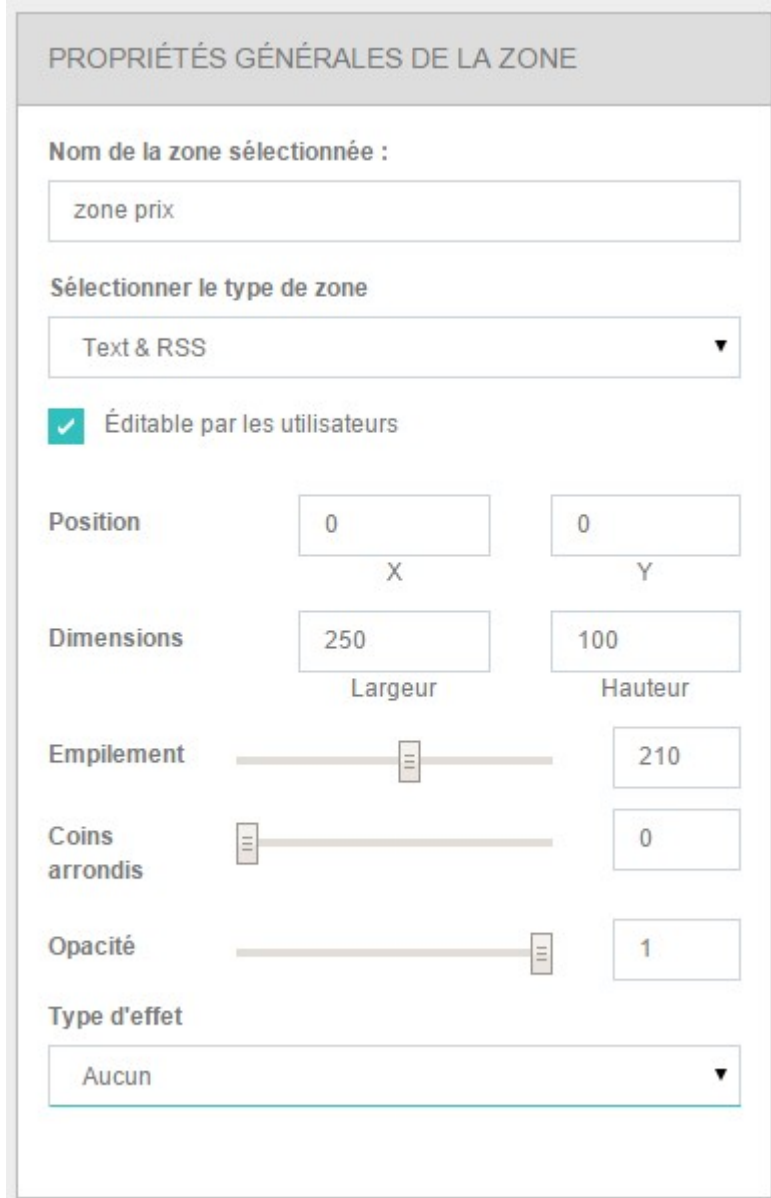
PROPRIÉTÉS GÉNÉRALES DE LA ZONE

Nom de la zone sélectionnée :

zone prix

Sélectionner le type de zone

Text & RSS

Éditable par les utilisateurs

Position

0
X

0
Y

Dimensions

250
Largeur

100
Hauteur

Empilement

210

Coins arrondis

0

Opacité

1

Type d'effet

Aucun